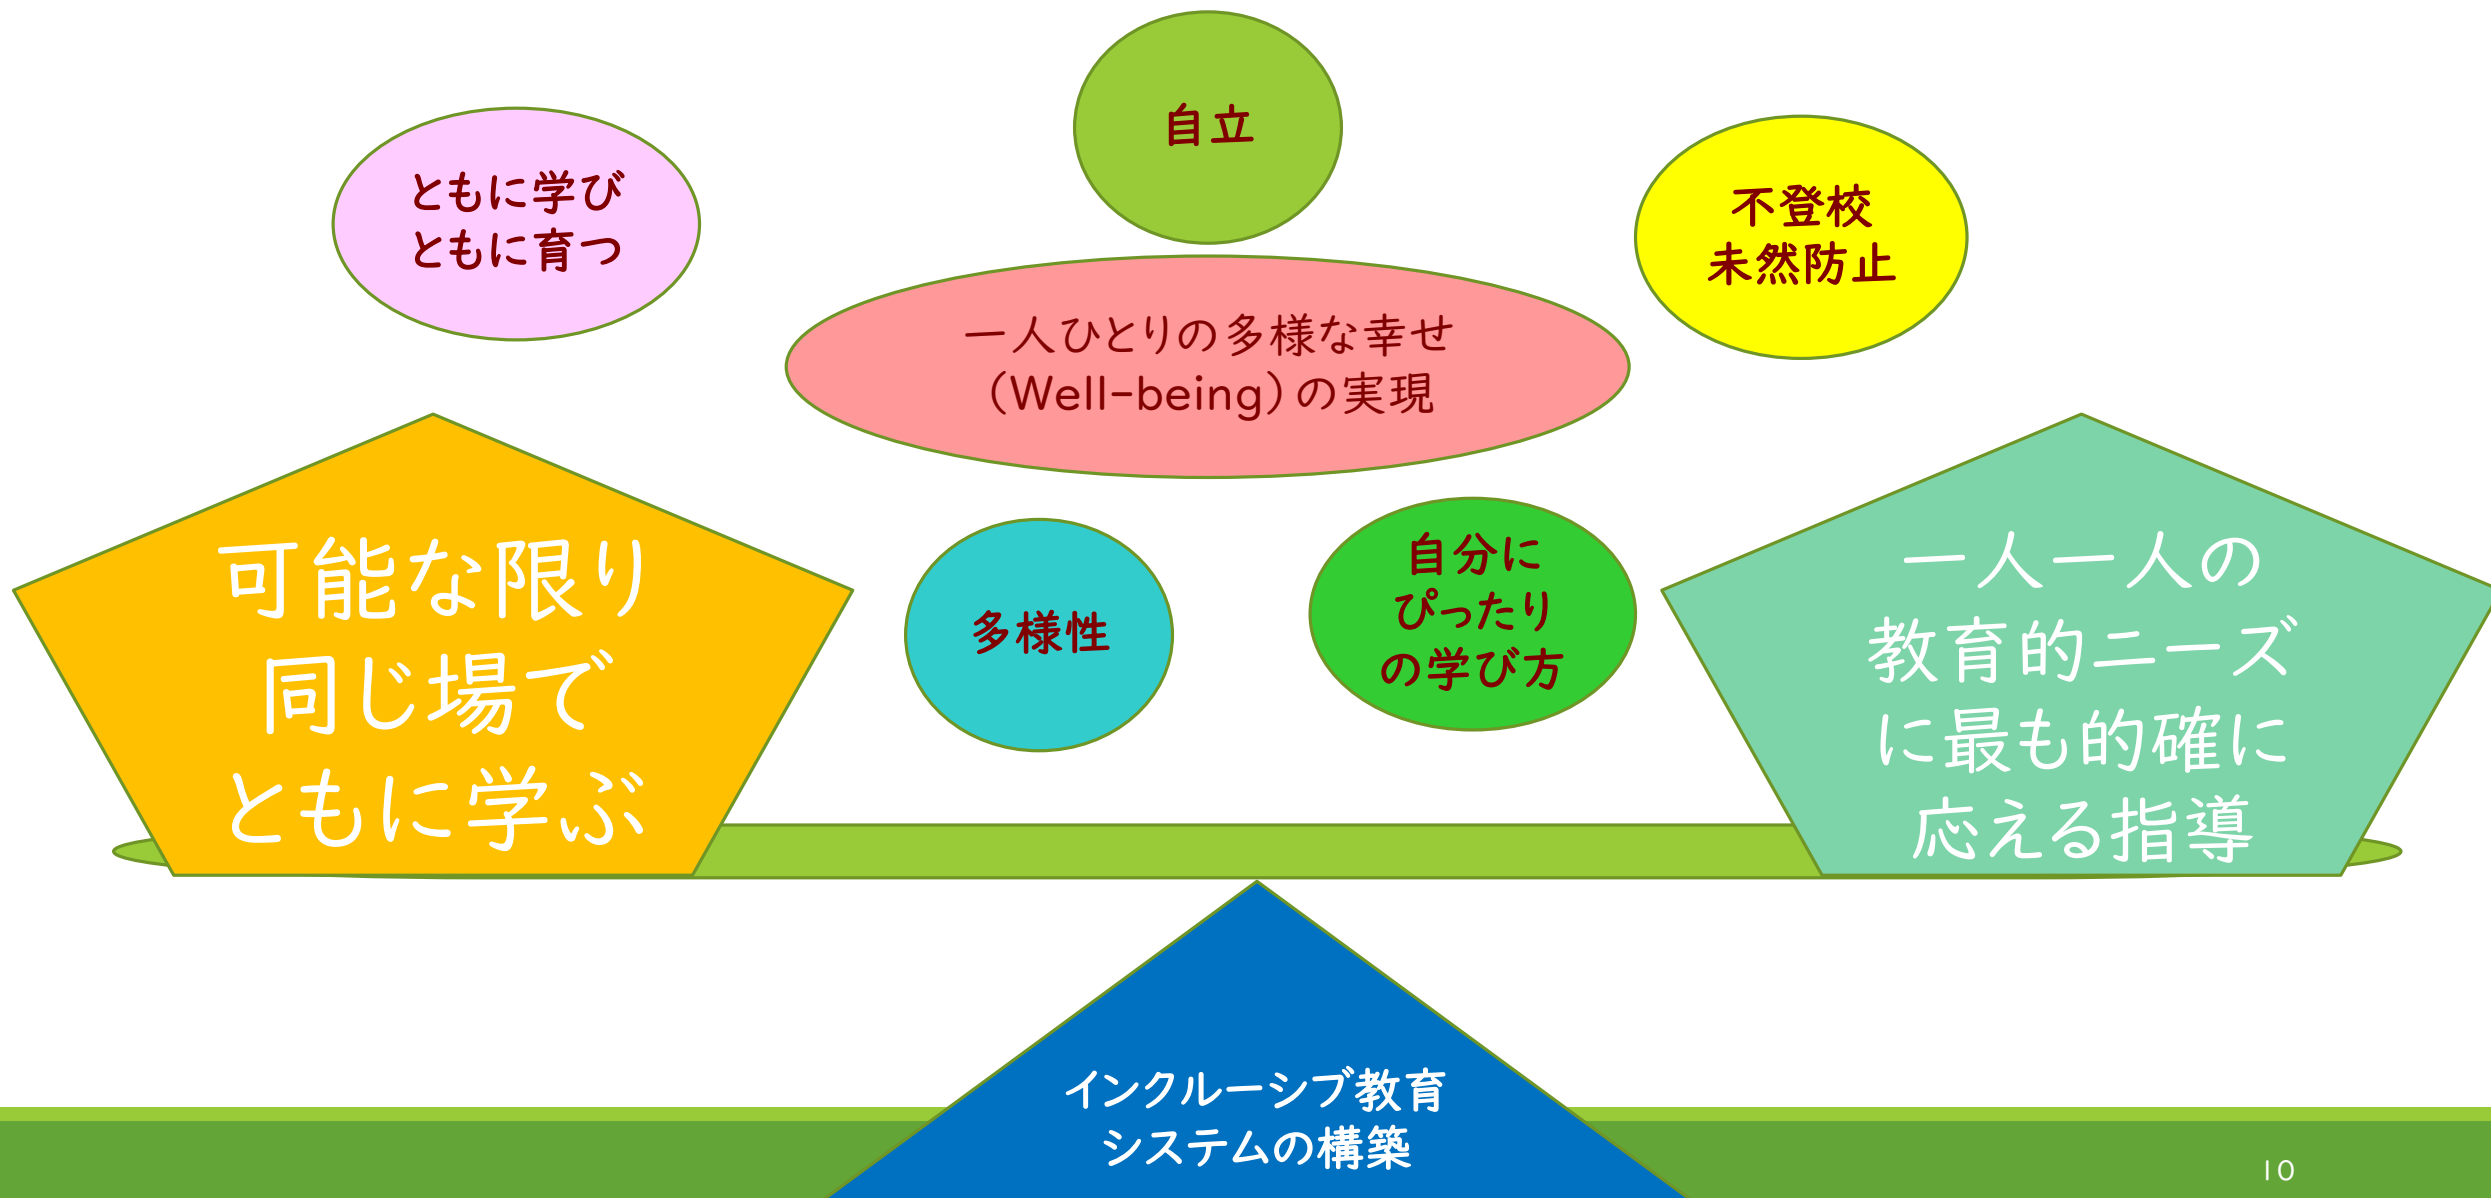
自立

ともに学び
ともに育つ

不登校
未然防止

一人ひとりの多様な幸せ
(Well-being)の実現

可能な限り
同じ場で
ともに学ぶ

多様性

自分に
ぴったり
の学び方

一人一人の
教育的ニーズ
に最も的確に
応える指導

インクルーシブ教育
システムの構築

10